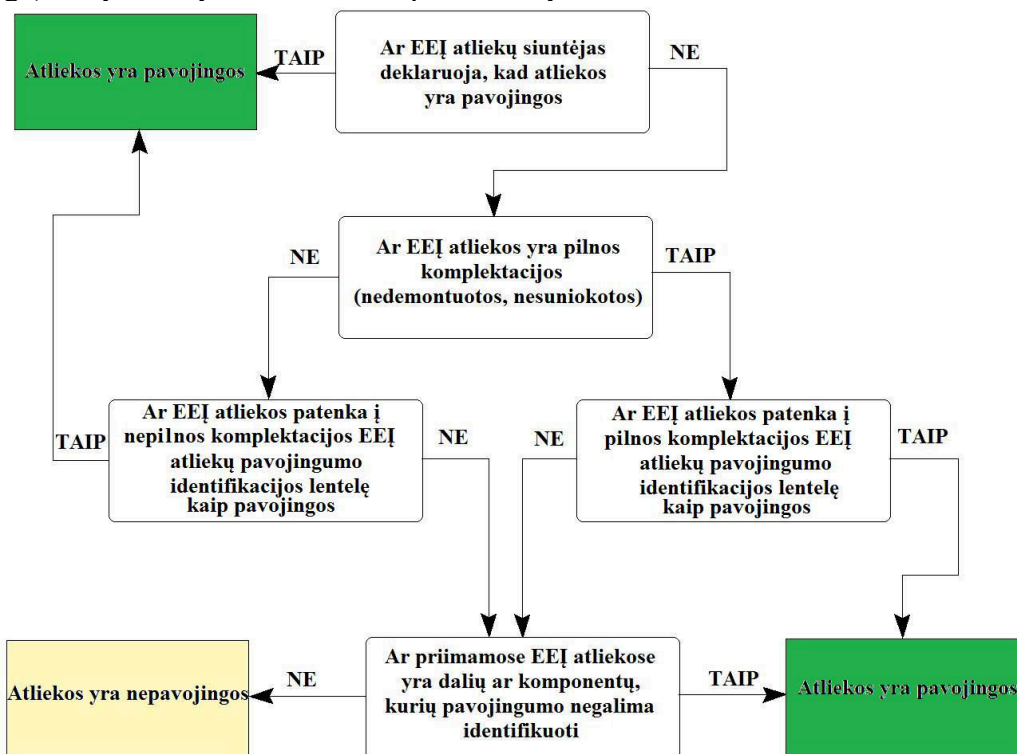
Atliekos yra pavojingos

TAIP

Ar EEĮ atliekų siuntėjas deklaruoja, kad atliekos yra pavojingos

NE

Ar EEĮ atliekos yra pilnos komplektacijos (nedemontuotos, nesuniokotos)

NE

TAIP

Ar EEĮ atliekos patenka į nepilnos komplektacijos EEĮ atliekų pavojingumo identifikacijos lentelę kaip pavojingos

TAIP

NE

Ar EEĮ atliekos patenka į pilnos komplektacijos EEĮ atliekų pavojingumo identifikacijos lentelę kaip pavojingos

NE

TAIP

Atliekos yra nepavojingos

NE

Ar priimamose EEĮ atliekose yra dalių ar komponentų, kurių pavojingumo negalima identifikuoti

TAIP

Atliekos yra pavojingos